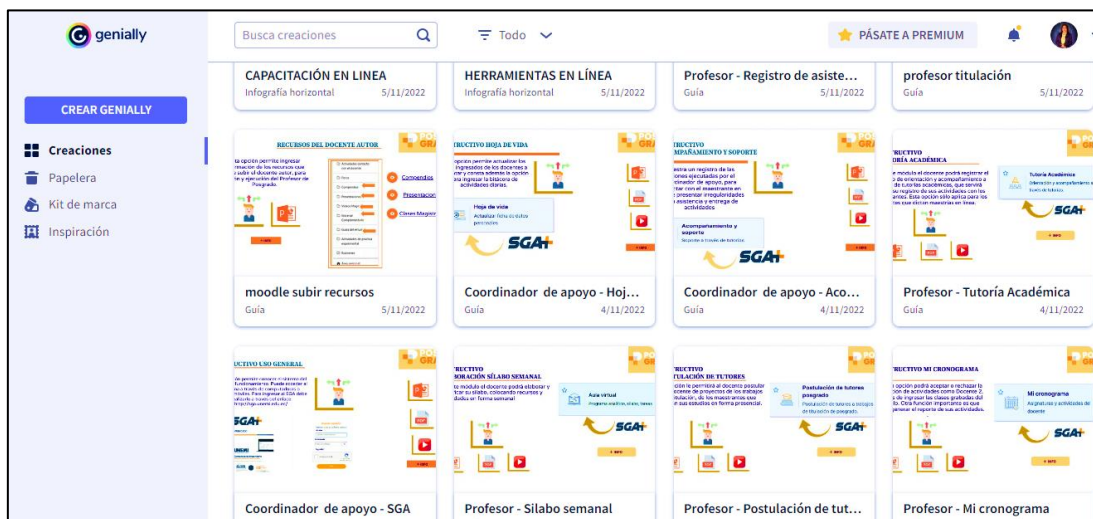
genially

Busca creaciones

Todo

PÁSATE A PREMIUM

CREAR GENIALLY

Creaciones
Papelera
Kit de marca
Inspiración

CAPACITACIÓN EN LINEA
Infografía horizontal 5/11/2022

HERRAMIENTAS EN LÍNEA
Infografía horizontal 5/11/2022

Profesor - Registro de asiste...
Guía 5/11/2022

profesor titulación
Guía 5/11/2022

RECURSOS DEL DOCENTE AUTOR
Comendios
Presentacion
Clases Magistr
moodle subir recursos
Guía 5/11/2022

RUCTIVO HOJA DE VIDA
Hoja de vida
SGA+
Coordinador de apoyo - Hoj...
Guía 4/11/2022

RUCTIVO
MPAÑAMIENTO Y SOPORTE
Acompañamiento y soporte
SGA+
Coordinador de apoyo - Aco...
Guía 4/11/2022

RUCTIVO
ORÍA ACADÉMICA
Tutoría Académica
SGA+
Profesor - Tutoría Académica
Guía 4/11/2022

RUCTIVO USO GENERAL
SGA+
Coordinador de apoyo - SGA

RUCTIVO
BORACIÓN SÍLABO SEMANAL
Aula virtual
SGA+
Profesor - Silabo semanal

RUCTIVO
TULACIÓN DE TUTORES
Postulación de tutores posgrado
SGA+
Profesor - Postulación de tut...

RUCTIVO MI CRONOGRAMA
Mi cronograma
SGA+
Profesor - Mi cronograma